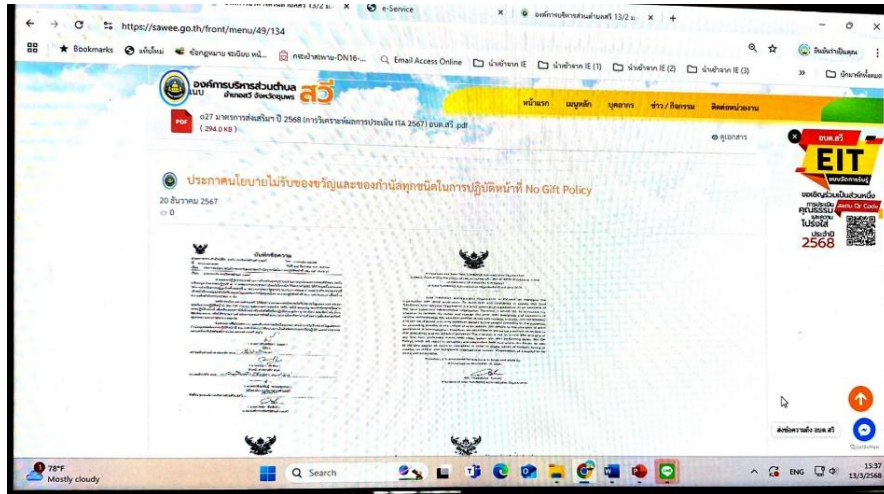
e-Service
องค์การบริหารส่วนตำบลสวี 13/2
https://sawee.go.th/front/menu/49/134
Bookmarks
Email Access Online
นำเข้าจาก IE
นำเข้าจาก IE (1)
นำเข้าจาก IE (2)
นำเข้าจาก IE (3)
บุ๊กมาร์กอื่นๆ

องค์การบริหารส่วนตำบล สวี
อำเภอสวี จังหวัดชุมพร
หน้าแรก
เมนูหลัก
บุคลากร
ข่าว/กิจกรรม
ติดต่อหน่วยงาน

o27 มาตรการส่งเสริมฯ ปี 2568 (การวิเคราะห์ผลการประเมิน ITA 2567) อบต.สวี .pdf
( 294.0 KB )
ดูเอกสาร

ประกาศนโยบายไม่รับของขวัญและของกำนัลทุกชนิดในการปฏิบัติหน้าที่ No Gift Policy
20 ธันวาคม 2567
0

บันทึกข้อความ

อบต.สวี
EIT
ขอเชิญร่วมเป็นส่วนหนึ่ง
การประเมินคุณธรรมและความโปร่งใส
ประจำปี 2568

ส่งข้อความถึง อบต.สวี

78°F
Mostly cloudy
Search
ENG
15:37
13/3/2568